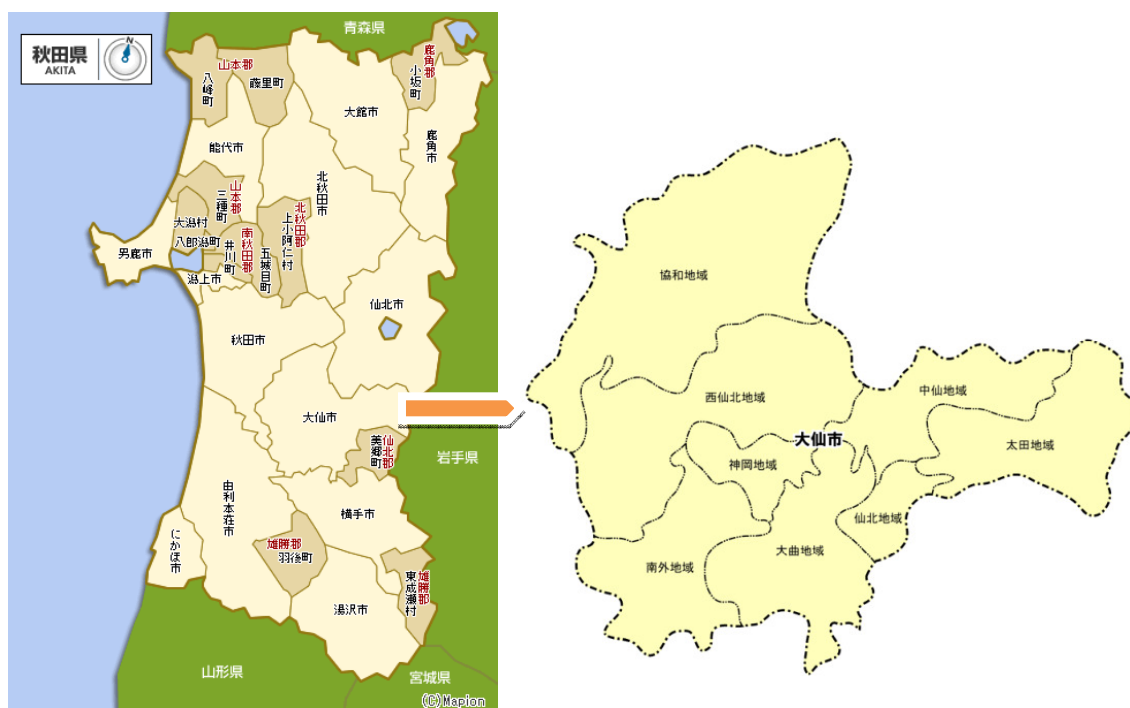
秋田県
AKITA
N
青森県
山本郡
八峰町
藤里町
鹿角郡
小坂町
大館市
鹿角市
能代市
北秋田市
山本郡
三種町
大潟村
北秋田郡
上小阿仁村
八郎潟町
南秋田郡
井川町
五城目町
男鹿市
潟上市
仙北市
秋田市
大仙市
美郷町
仙北郡
岩手県
由利本荘市
横手市
にかほ市
雄勝郡
羽後町
東成瀬村
雄勝郡
湯沢市
山形県
宮城県
(C)Mapion

協和地域
西仙北地域
中仙地域
大仙市
太田地域
神岡地域
仙北地域
南外地域
大曲地域